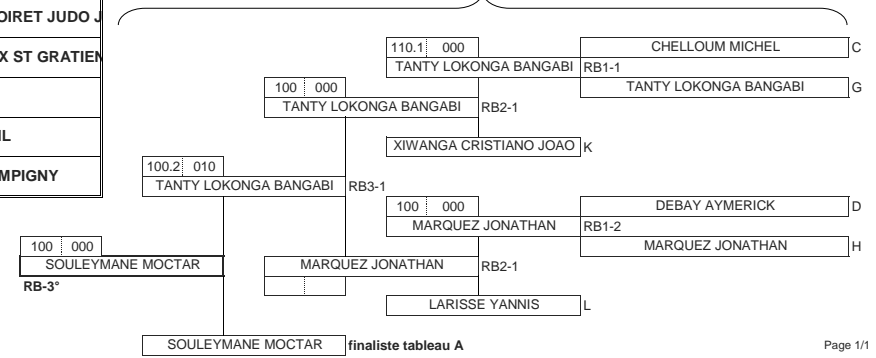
OIRET JUDO J

X ST GRATIEN

IL

MPIGNY

110.1 000
TANTY LOKONGA BANGABI

CHELLOUM MICHEL C
RB1-1
TANTY LOKONGA BANGABI G

100 000
TANTY LOKONGA BANGABI RB2-1

XIWANGA CRISTIANO JOAO K

100.2 010
TANTY LOKONGA BANGABI RB3-1

100 000
MARQUEZ JONATHAN

DEBAY AYMERICK D
RB1-2
MARQUEZ JONATHAN H

100 000
SOULEYMANE MOCTAR
RB-3°

MARQUEZ JONATHAN RB2-1

LARISSE YANNIS L

SOULEYMANE MOCTAR finaliste tableau A

Page 1/1